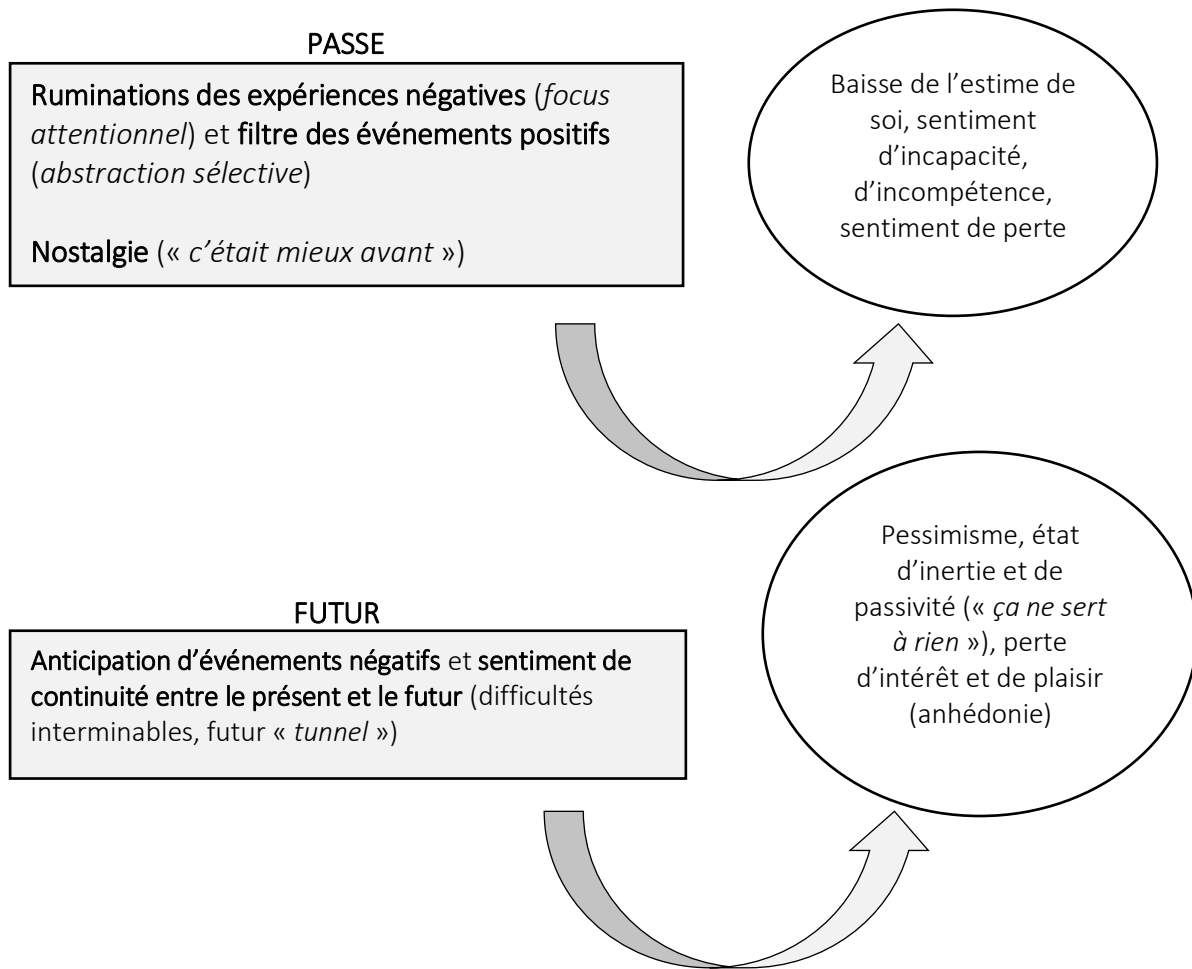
PASSE

Ruminations des expériences négatives (*focus attentionnel*) et filtre des événements positifs (*abstraction sélective*)

Nostalgie (« *c'était mieux avant* »)

Baisse de l'estime de soi, sentiment d'incapacité, d'incompétence, sentiment de perte

Pessimisme, état d'inertie et de passivité (« *ça ne sert à rien* »), perte d'intérêt et de plaisir (anhédonie)

FUTUR

Anticipation d'événements négatifs et sentiment de continuité entre le présent et le futur (difficultés interminables, futur « *tunnel* »)